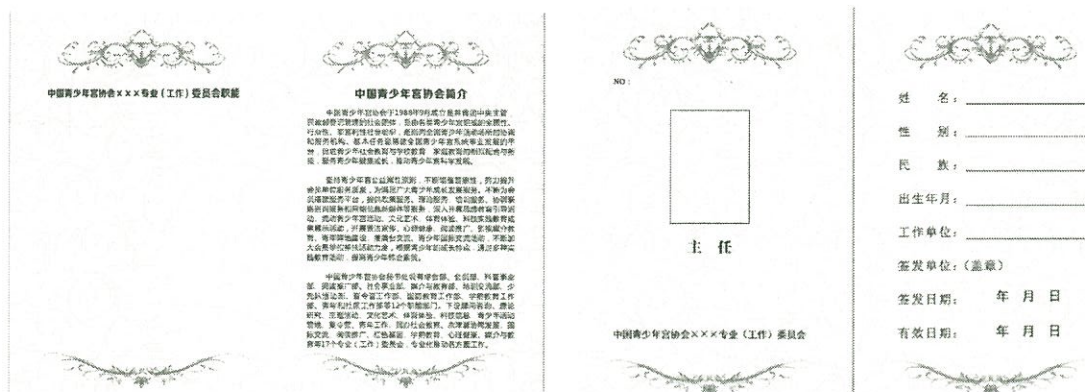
中国青少年宫协会×××专业（工作）委员会职能

中国青少年宫协会简介

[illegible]

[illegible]

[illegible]

NO：

主 任

中国青少年宫协会×××专业（工作）委员会

姓 名：

性 别：

民 族：

出生年月：

工作单位：

签发单位：（盖章）

签发日期： 年 月 日

有效日期： 年 月 日